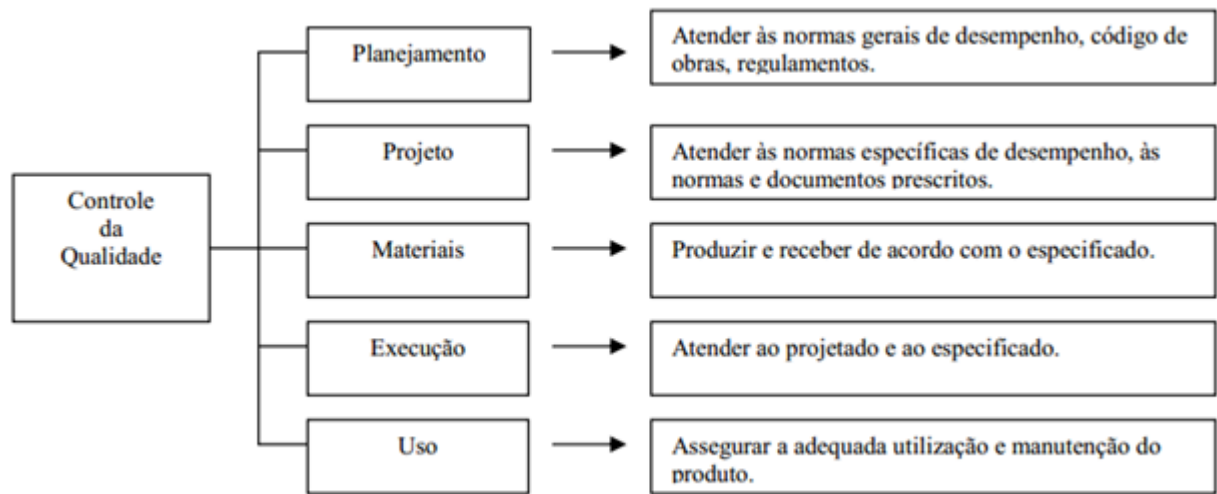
Controle da Qualidade

Planejamento

Atender às normas gerais de desempenho, código de obras, regulamentos.

Projeto

Atender às normas específicas de desempenho, às normas e documentos prescritos.

Materiais

Produzir e receber de acordo com o especificado.

Execução

Atender ao projetado e ao especificado.

Uso

Assegurar a adequada utilização e manutenção do produto.